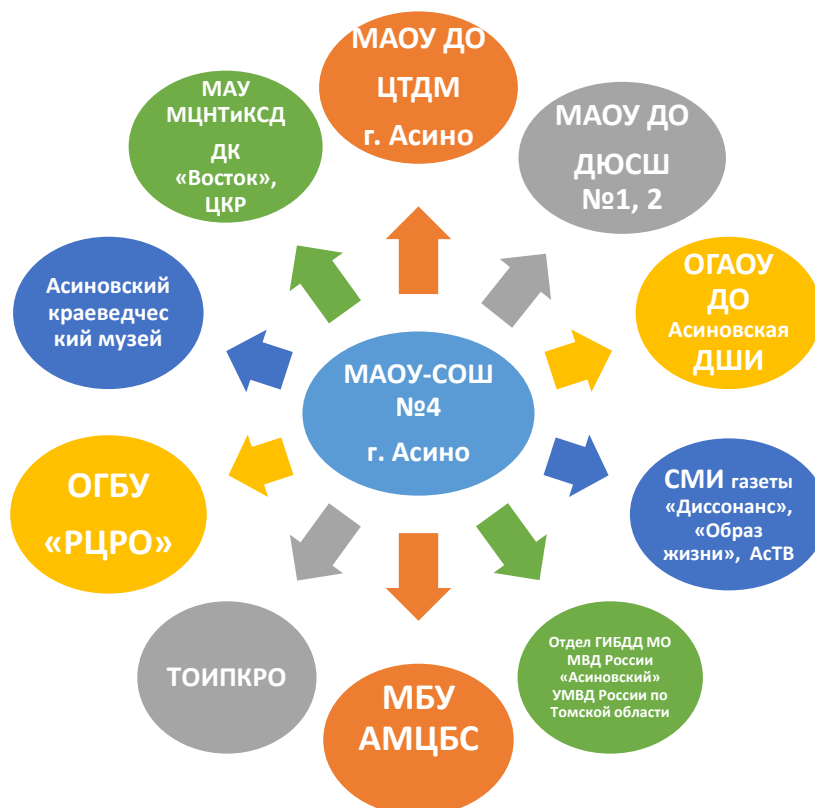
МАОУ ДО ЦТДМ г. Асино

МАОУ ДО ДЮСШ №1, 2

ОГАОУ ДО Асиновская ДШИ

СМИ газеты «Диссонанс», «Образ жизни», АсТВ

Отдел ГИБДД МО МВД России «Асиновский» УМВД России по Томской области

МБУ АМЦБС

ТОИПКРО

ОГБУ «РЦРО»

Асиновский краеведческий музей

МАУ МЦНТиКСД ДК «Восток», ЦКР

МАОУ-СОШ №4 г. Асино